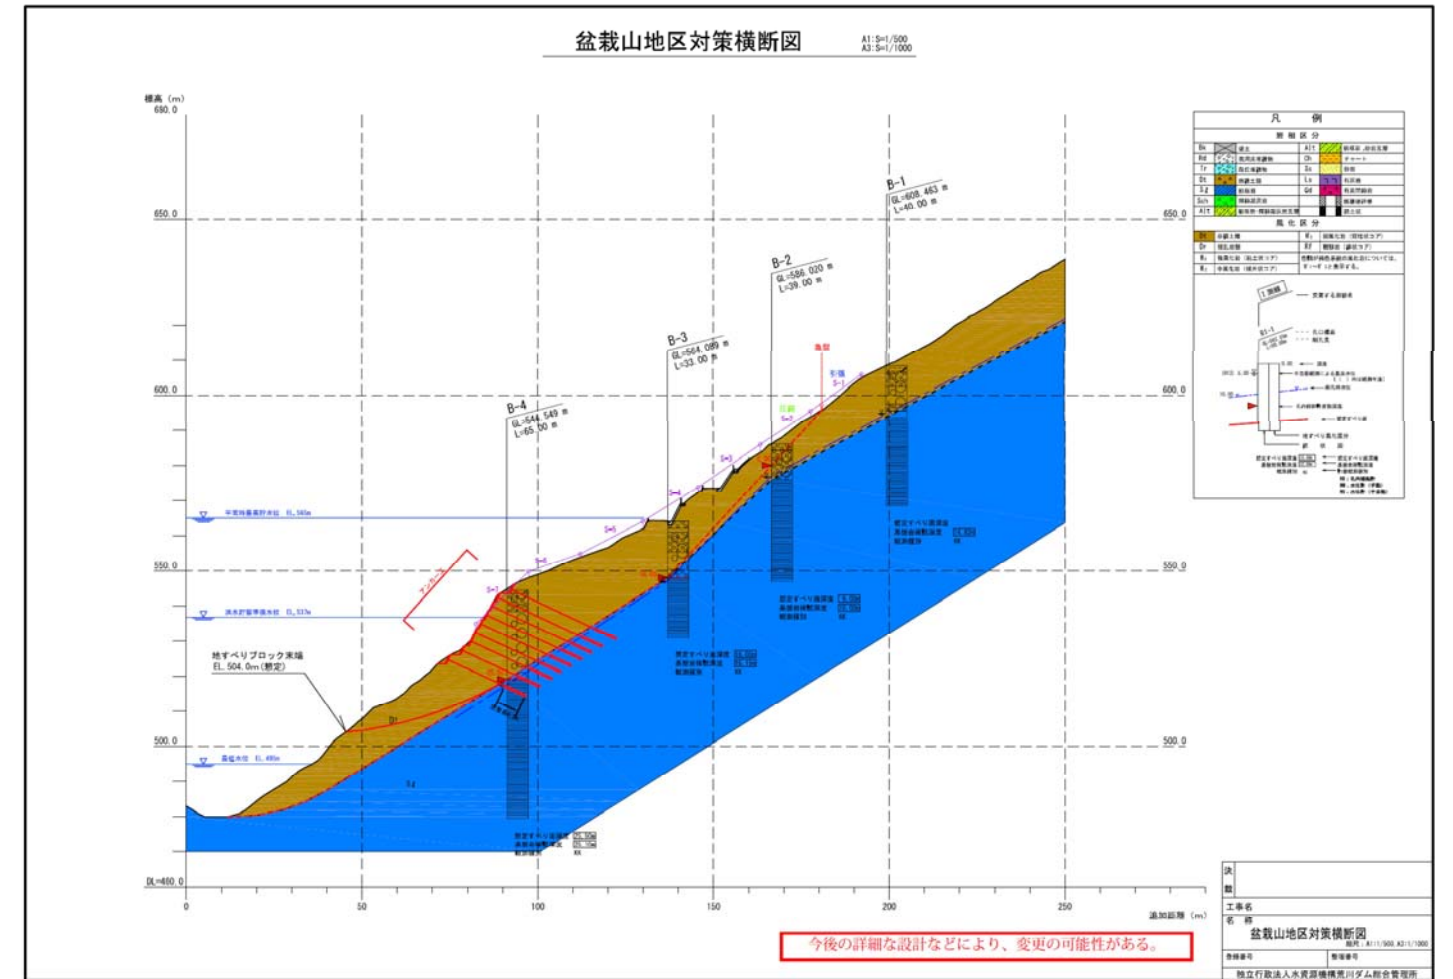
盆栽山地区対策横断図

A1:S=1/500
A3:S=1/1000

標高 (m)
680.0
650.0
600.0
550.0
500.0
DL=460.0

650.0
600.0
550.0
500.0

B-1
GL=608.463 m
L=40.00 m

B-2
GL=586.020 m
L=39.00 m

B-3
GL=564.089 m
L=33.00 m

B-4
GL=544.549 m
L=65.00 m

平常時最高貯水位 EL.565m
洪水貯留準備水位 EL.537m
最低水位 EL.495m

地すべりブロック末端
EL.504.0m(想定)

Dt
Sg

0
50
100
150
200
250
追加距離 (m)

凡 例

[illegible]

今後の詳細な設計などにより、変更の可能性がある。

決裁

工事名
名 称
盆栽山地区対策横断図
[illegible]
登録番号
整理番号
独立行政法人水資源機構荒川ダム総合管理所